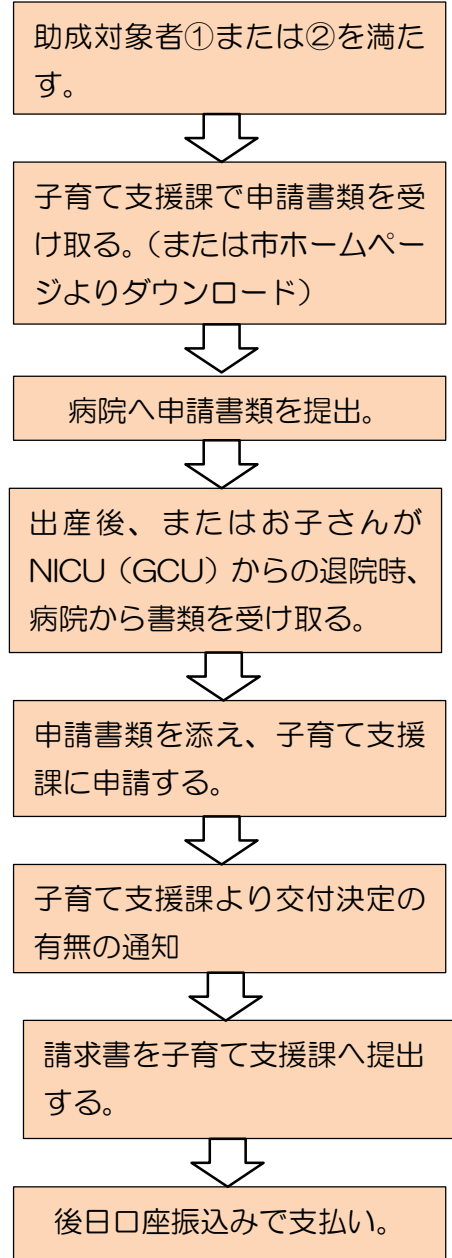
助成対象者①または②を満たす。

子育て支援課で申請書類を受け取る。（または市ホームページよりダウンロード）

病院へ申請書類を提出。

出産後、またはお子さんがNICU（GCU）からの退院時、病院から書類を受け取る。

申請書類を添え、子育て支援課に申請する。

子育て支援課より交付決定の有無の通知

請求書を子育て支援課へ提出する。

後日口座振込みで支払い。